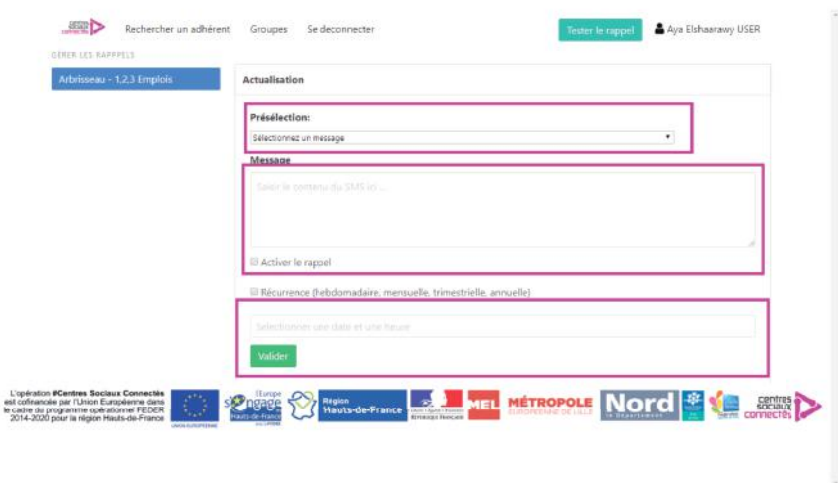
Rechercher un adhérent Groupes Se deconnecter

Tester le rappel

Aya Elshaarawy USER

GÉRER LES RAPPELS

Arbrisseau - 1,2,3 Emplois

Actualisation

Présélection:

Sélectionnez un message

Message

Saisir le contenu du SMS ici ...

Activer le rappel

Récurrence (hebdomadaire, mensuelle, trimestrielle, annuelle)

Sélectionner une date et une heure

Valider

L'opération #Centres Sociaux Connectés est cofinancée par l'Union Européenne dans le cadre du programme opérationnel FEDER 2014-2020 pour la région Hauts-de-France

UNION EUROPÉENNE

L'Europe s'engage Hauts-de-France

Région Hauts-de-France

RÉPUBLIQUE FRANÇAISE

MEL

MÉTROPOLE EUROPÉENNE DE LILLE

Nord le Département

centres sociaux connectés